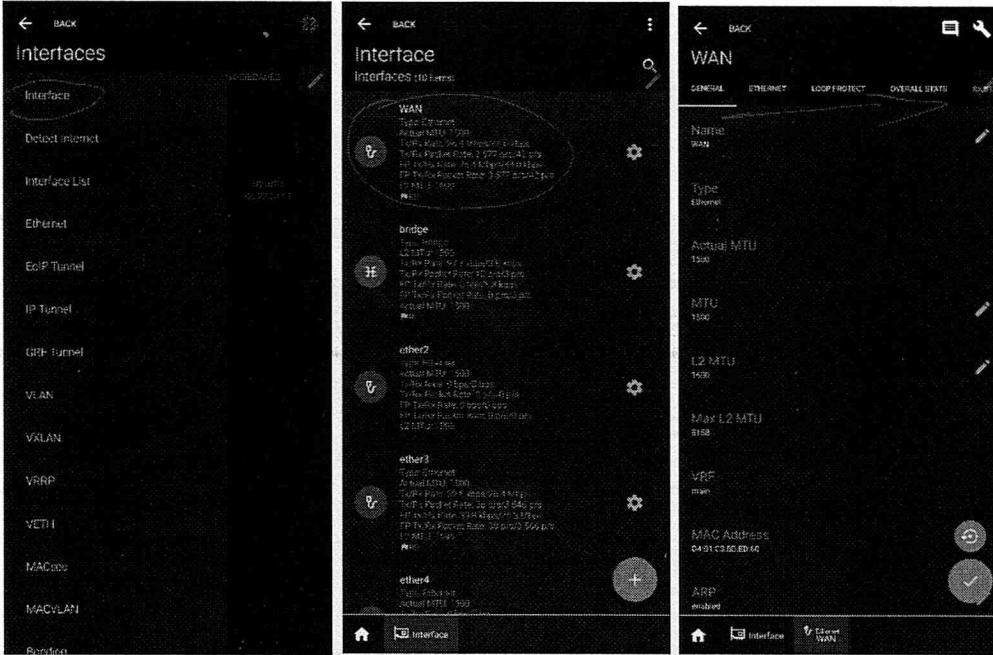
BACK

Interfaces

Interface

Detect Internet

Interface List

Ethernet

EoIP Tunnel

IP Tunnel

GRE Tunnel

VLAN

VXLAN

VRRP

VETH

MACsec

MACVLAN

Bonding

BACK

Interface

Interfaces (10 items)

WAN
Type Ethernet
Actual MTU 1500
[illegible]

bridge
Type Bridge
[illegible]

ether2
Type Ethernet
Actual MTU 1500
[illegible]

ether3
Type Ethernet
Actual MTU 1500
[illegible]

ether4
Type Ethernet
Actual MTU 1500

Interface

BACK

WAN

GENERAL ETHERNET LOOP PROTECT OVERALL STATS

Name
WAN

Type
Ethernet

Actual MTU
1500

MTU
1500

L2 MTU
1598

Max L2 MTU
8158

VRF
main

MAC Address
04:F1:C3:8D:ED:60

ARP
enabled

Interface Ethernet WAN